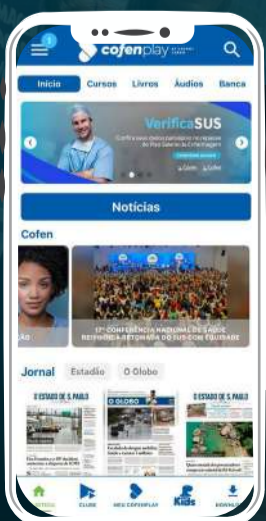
cofenplay

Início Cursos Livros Áudios Banca

VerificaSUS

Notícias

Cofen

17ª CONFERÊNCIA NACIONAL DE SAÚDE REFORÇA RETOMADA DO SUS COM EQUIDADE

Jornal Estadão O Globo

O ESTADO DE S. PAULO

O GLOBO

O ESTADO DE S. PAULO

CLUBE MEU COFENPLAY Kids